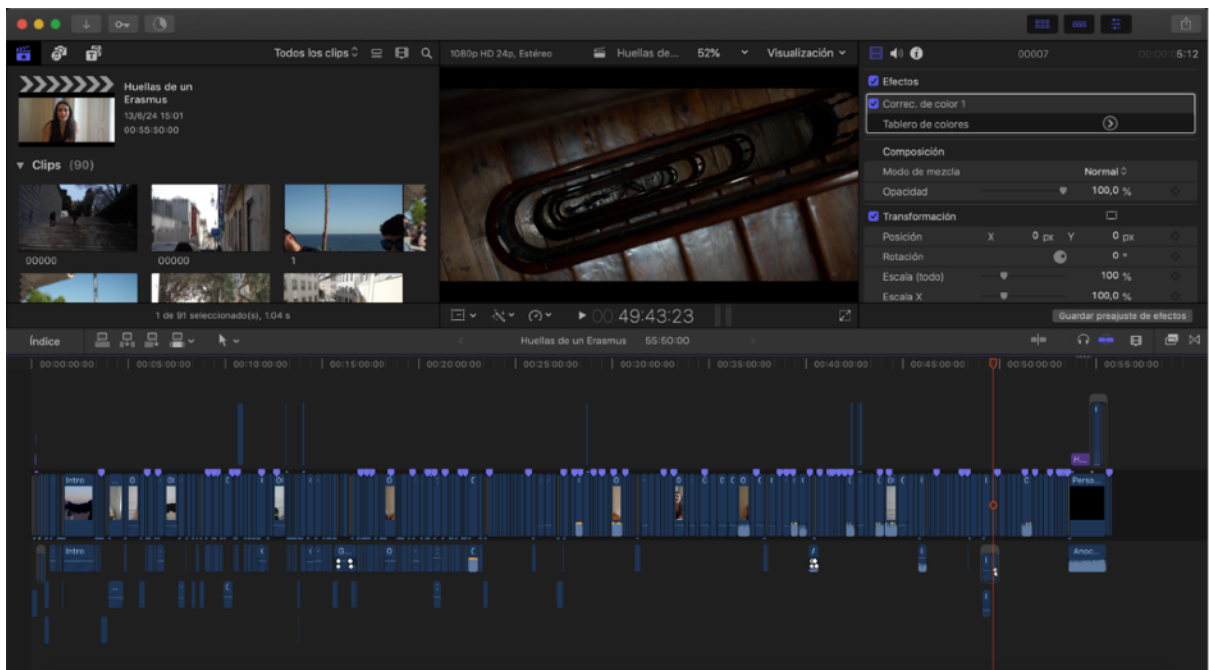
Todos los clips
1080p HD 24p, Estéreo
Huellas de...
52%
Visualización
00007
00:00:05:12

Huellas de un Erasmus
13/6/24 15:01
00:55:50:00

Clips (90)

00000
00000
1

1 de 91 seleccionado(s), 1,04 s

49:43:23

Efectos
Correc. de color 1
Tablero de colores
Composición
Modo de mezcla
Normal
Opacidad
100,0 %
Transformación
Posición
X
0 px
Y
0 px
Rotación
0 °
Escala (todo)
100 %
Escala X
100,0 %
Guardar preajuste de efectos

Índice
Huellas de un Erasmus
55:50:00

00:00:00:00
00:05:00:00
00:10:00:00
00:15:00:00
00:20:00:00
00:25:00:00
00:30:00:00
00:35:00:00
00:40:00:00
00:45:00:00
00:50:00:00
00:55:00:00

Intro
Perso...
H...
Intro
G...
Anoc...